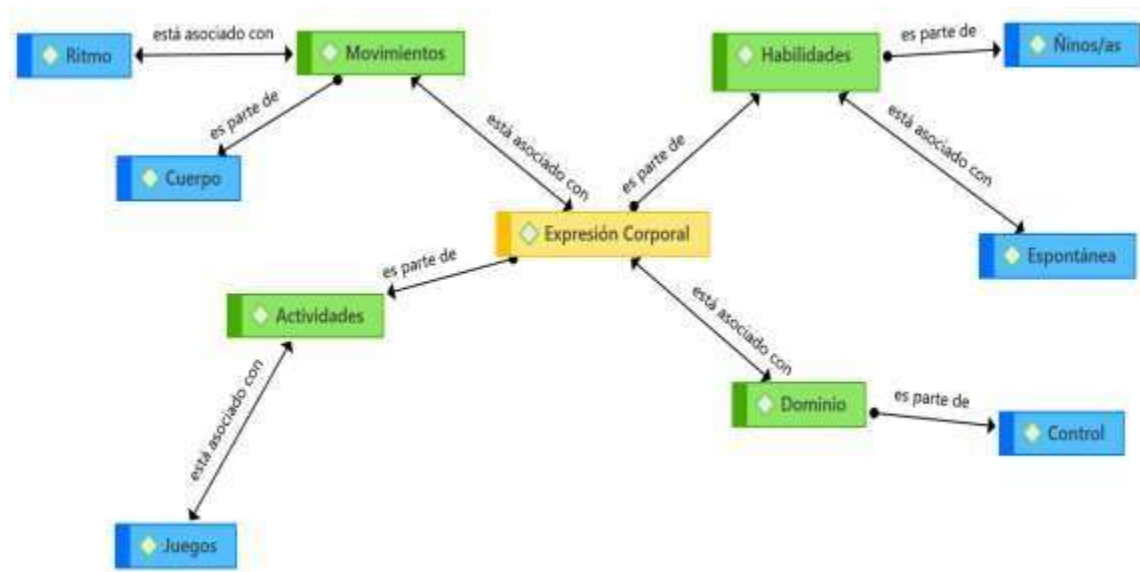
Ritmo
está asociado con
Movimientos
Habilidades
es parte de
Ñinos/as
es parte de
Cuerpo
está asociado con
es parte de
está asociado con
Expresión Corporal
Espontánea
es parte de
Actividades
está asociado con
está asociado con
Dominio
es parte de
Control
Juegos